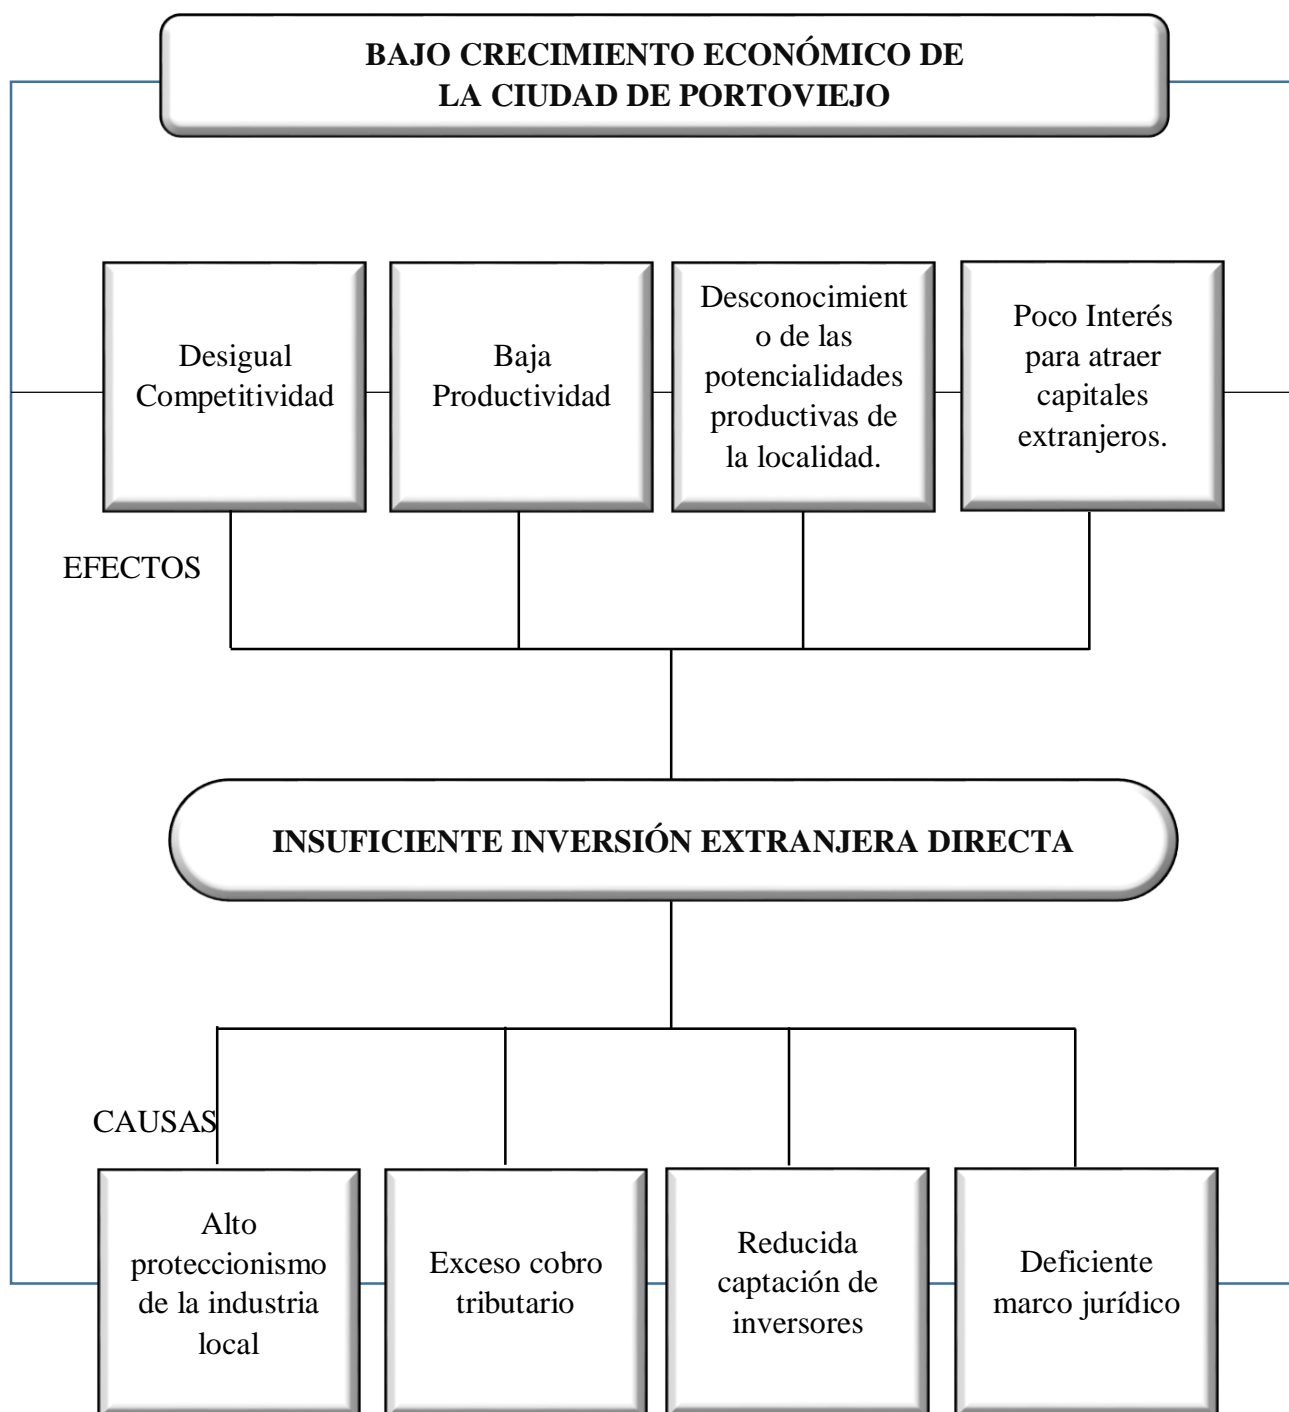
BAJO CRECIMIENTO ECONÓMICO DE LA CIUDAD DE PORTOVIEJO

Desigual Competitividad

Baja Productividad

Desconocimiento de las potencialidades productivas de la localidad.

Poco Interés para atraer capitales extranjeros.

EFECTOS

INSUFICIENTE INVERSIÓN EXTRANJERA DIRECTA

CAUSAS

Alto proteccionismo de la industria local

Exceso cobro tributario

Reducida captación de inversores

Deficiente marco jurídico